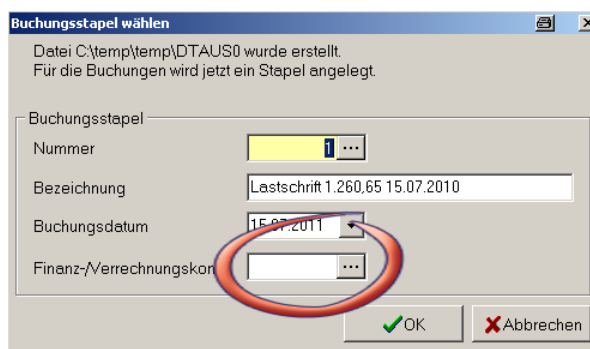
Buchungsstapel wählen

Datei C:\temp\temp\DTAUS0 wurde erstellt.
Für die Buchungen wird jetzt ein Stapel angelegt.

Buchungsstapel

Nummer 1 ...

Bezeichnung Lastschrift 1.260,65 15.07.2010

Buchungsdatum 15.07.2011

Finanz-/Verrechnungskon ...

OK Abbrechen